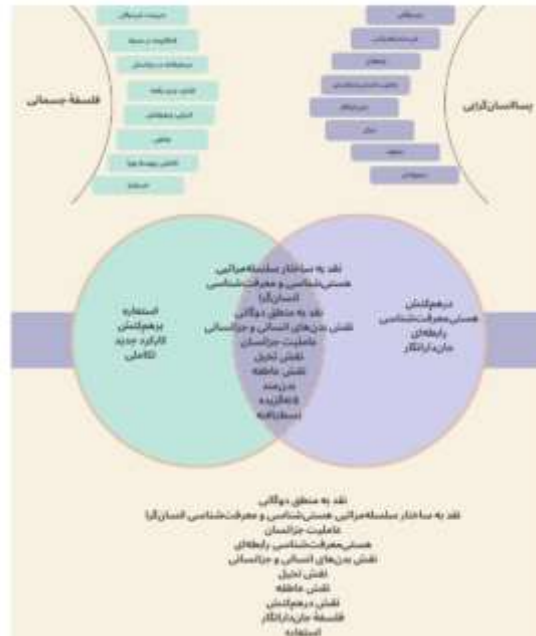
فلسفهٔ جسمانی

پساانسان‌گرایی

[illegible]

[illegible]

استعاره
برهم‌کنش
کارکرد جدید
تکاملی

نقد به ساختار سلسله‌مراتبی
هستی‌شناسی و معرفت‌شناسی
انسان‌گرا
نقد به منطق دوگانی
نقش بدن‌های انسانی و جرانسانی
عاملیت جرانسان
نقش تخیل
نقش عاطفه
بدن‌مند
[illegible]
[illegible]

درهم‌کنش
هستی‌معرفت‌شناسی
رابطه‌ای
جان‌دارانگار

نقد به منطق دوگانی
نقد به ساختار سلسله‌مراتبی هستی‌شناسی و معرفت‌شناسی انسان‌گرا
عاملیت جرانسان
هستی‌معرفت‌شناسی رابطه‌ای
نقش بدن‌های انسانی و جرانسانی
نقش تخیل
نقش عاطفه
نقش درهم‌کنش
فلسفهٔ جان‌دارانگار
استعاره